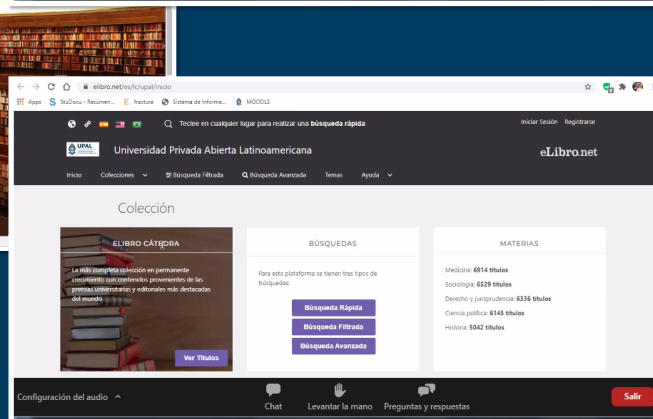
elibro.net/es/lc/upal/inicio

Apps StuDocu - Resumen... fractura Sistema de Informa... MOODLE

Teclee en cualquier lugar para realizar una búsqueda rápida

Iniciar Sesión Registrarse

UPAL

Universidad Privada Abierta Latinoamericana

eLibro.net

Inicio Colecciones Búsqueda Filtrada Búsqueda Avanzada Temas Ayuda

Colección

ELIBRO CÁTEDRA

La más completa colección en permanente crecimiento con contenidos provenientes de las prensas universitarias y editoriales más destacadas del mundo

Ver Títulos

BÚSQUEDAS

Para esta plataforma se tienen tres tipos de búsquedas:

Búsqueda Rápida

Búsqueda Filtrada

Búsqueda Avanzada

MATERIAS

Medicina: 6914 títulos

Sociología: 6529 títulos

Derecho y jurisprudencia: 6336 títulos

Ciencia política: 6143 títulos

Historia: 5042 títulos

Configuración del audio

Chat

Levantar la mano

Preguntas y respuestas

Salir